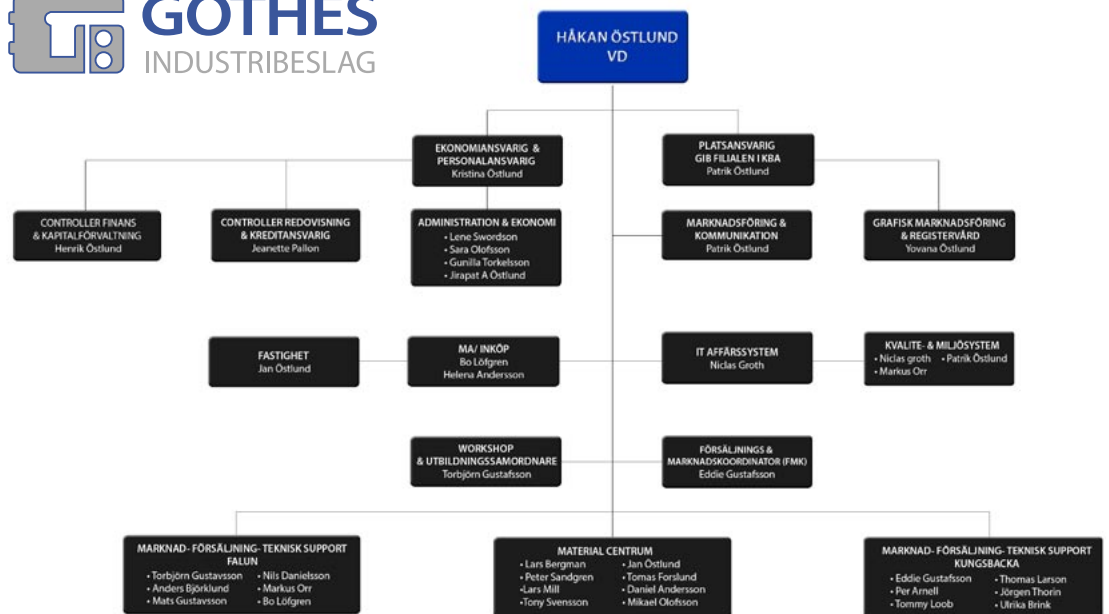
GOTHES
INDUSTRIBESLAG

HÅKAN ÖSTLUND
VD

EKONOMIANSVARIG & PERSONALANSVARIG
Kristina Östlund

PLATSANSVARIG
GIB FILIALEN I KBA
Patrik Östlund

CONTROLLER FINANS & KAPITALFÖRVALTNING
Henrik Östlund

CONTROLLER REDOVISNING & KREDITANSVARIG
Jeanette Pallon

ADMINISTRATION & EKONOMI
• Lene Swordson
• Sara Olofsson
• Gunilla Torkelsson
• Jirapat A Östlund

MARKNADSFÖRING & KOMMUNIKATION
Patrik Östlund

GRAFISK MARKNADSFÖRING & REGISTERVÅRD
Yovana Östlund

FASTIGHET
Jan Östlund

MA/ INKÖP
Bo Löfgren
Helena Andersson

IT AFFÄRSSYSTEM
Niclas Groth

KVALITE- & MILJÖSYSTEM
• Niclas groth
• Patrik Östlund
• Markus Orr

WORKSHOP & UTBILDNINGSSAMORDNARE
Torbjörn Gustafsson

FÖRSÄLJNINGS & MARKNADSKOORDINATOR (FMK)
Eddie Gustafsson

MARKNAD- FÖRSÄLJNING- TEKNISK SUPPORT FALUN
• Torbjörn Gustavsson
• Nils Danielsson
• Anders Björklund
• Markus Orr
• Mats Gustavsson
• Bo Löfgren

MATERIAL CENTRUM
• Lars Bergman
• Jan Östlund
• Peter Sandgren
• Tomas Forslund
• Lars Mill
• Daniel Andersson
• Tony Svensson
• Mikael Olofsson

MARKNAD- FÖRSÄLJNING- TEKNISK SUPPORT KUNGSBACKA
• Eddie Gustafsson
• Thomas Larson
• Per Arnell
• Jörgen Thorin
• Tommy Loob
• Ulrika Brink